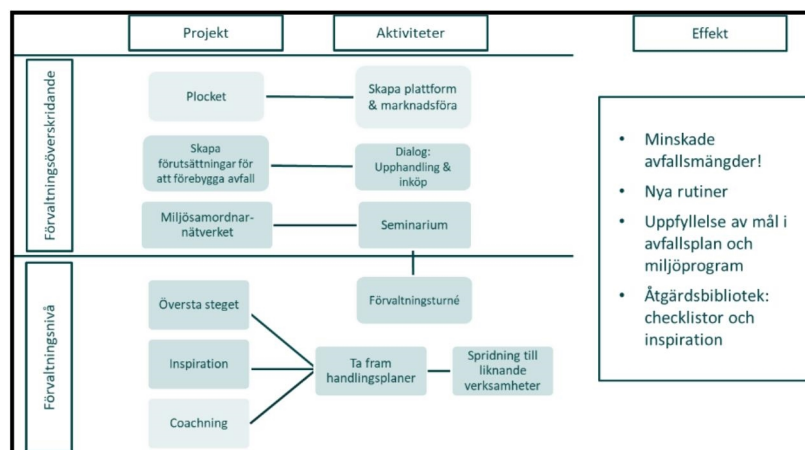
Projekt

Aktiviteter

Effekt

Förvaltningsöverskridande

Plocket

Skapa plattform & marknadsföra

Skapa förutsättningar för att förebygga avfall

Dialog: Upphandling & inköp

Miljösamordnarnätverket

Seminarium

Förvaltningsnivå

Förvaltningsturné

Översta steget

Inspiration

Coachning

Ta fram handlingsplaner

Spridning till liknande verksamheter

- Minskade avfallsmängder!
- Nya rutiner
- Uppfyllelse av mål i avfallsplan och miljöprogram
- Åtgärdsbibliotek: checklistor och inspiration